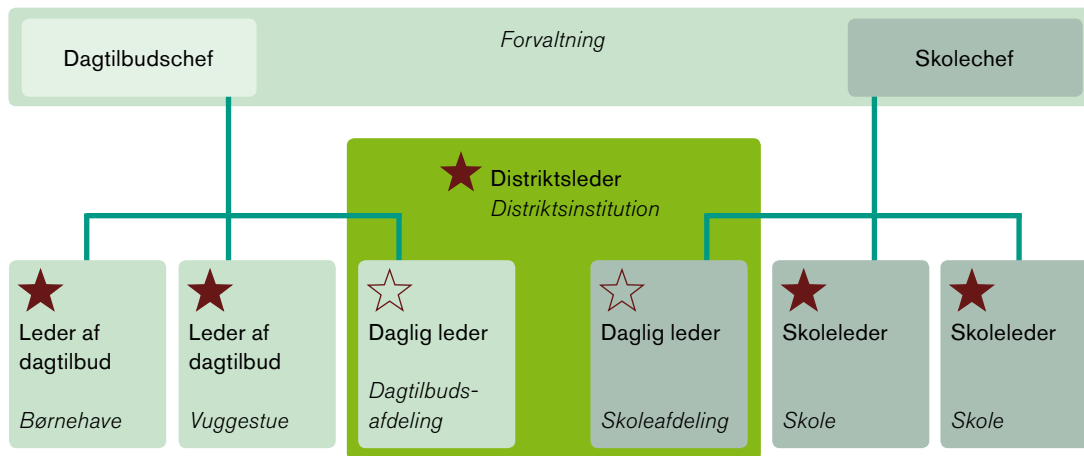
Dagtilbudschef

Forvaltning

Skolechef

Distriktsleder
Distriktsinstitution

Leder af dagtilbud
Børnehave

Leder af dagtilbud
Vuggestue

Daglig leder
Dagtilbudsafdeling

Daglig leder
Skoleafdeling

Skoleleder
Skole

Skoleleder
Skole